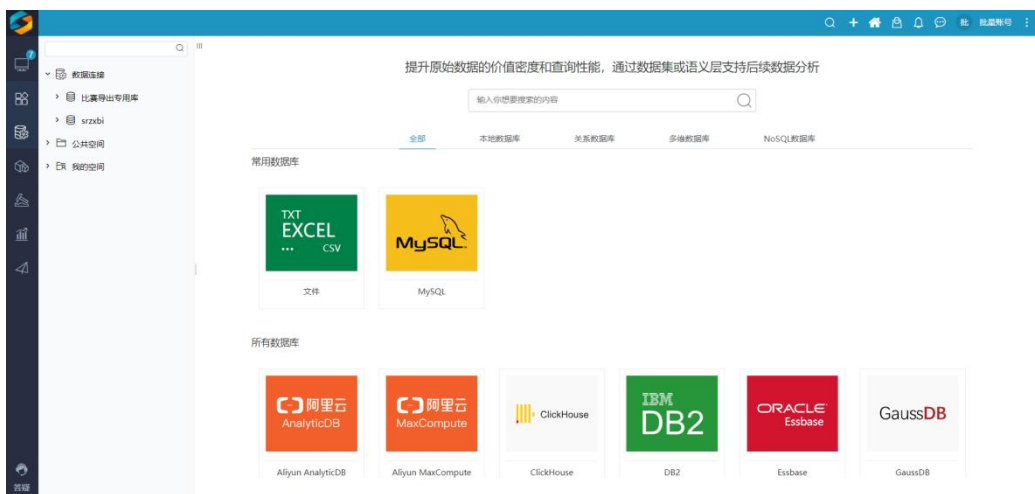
批 批量账号

数据连接

比赛导出专用库

srzxbi

公共空间

我的空间

提升原始数据的价值密度和查询性能，通过数据集或语义层支持后续数据分析

输入你想要搜索的内容

全部

本地数据库

关系数据库

多维数据库

NoSQL数据库

常用数据库

TXT EXCEL ... CSV

文件

MySQL

MySQL

所有数据库

阿里云 AnalyticDB

Aliyun AnalyticDB

阿里云 MaxCompute

Aliyun MaxCompute

ClickHouse

ClickHouse

IBM DB2

DB2

ORACLE Essbase

Essbase

GaussDB

GaussDB

答疑